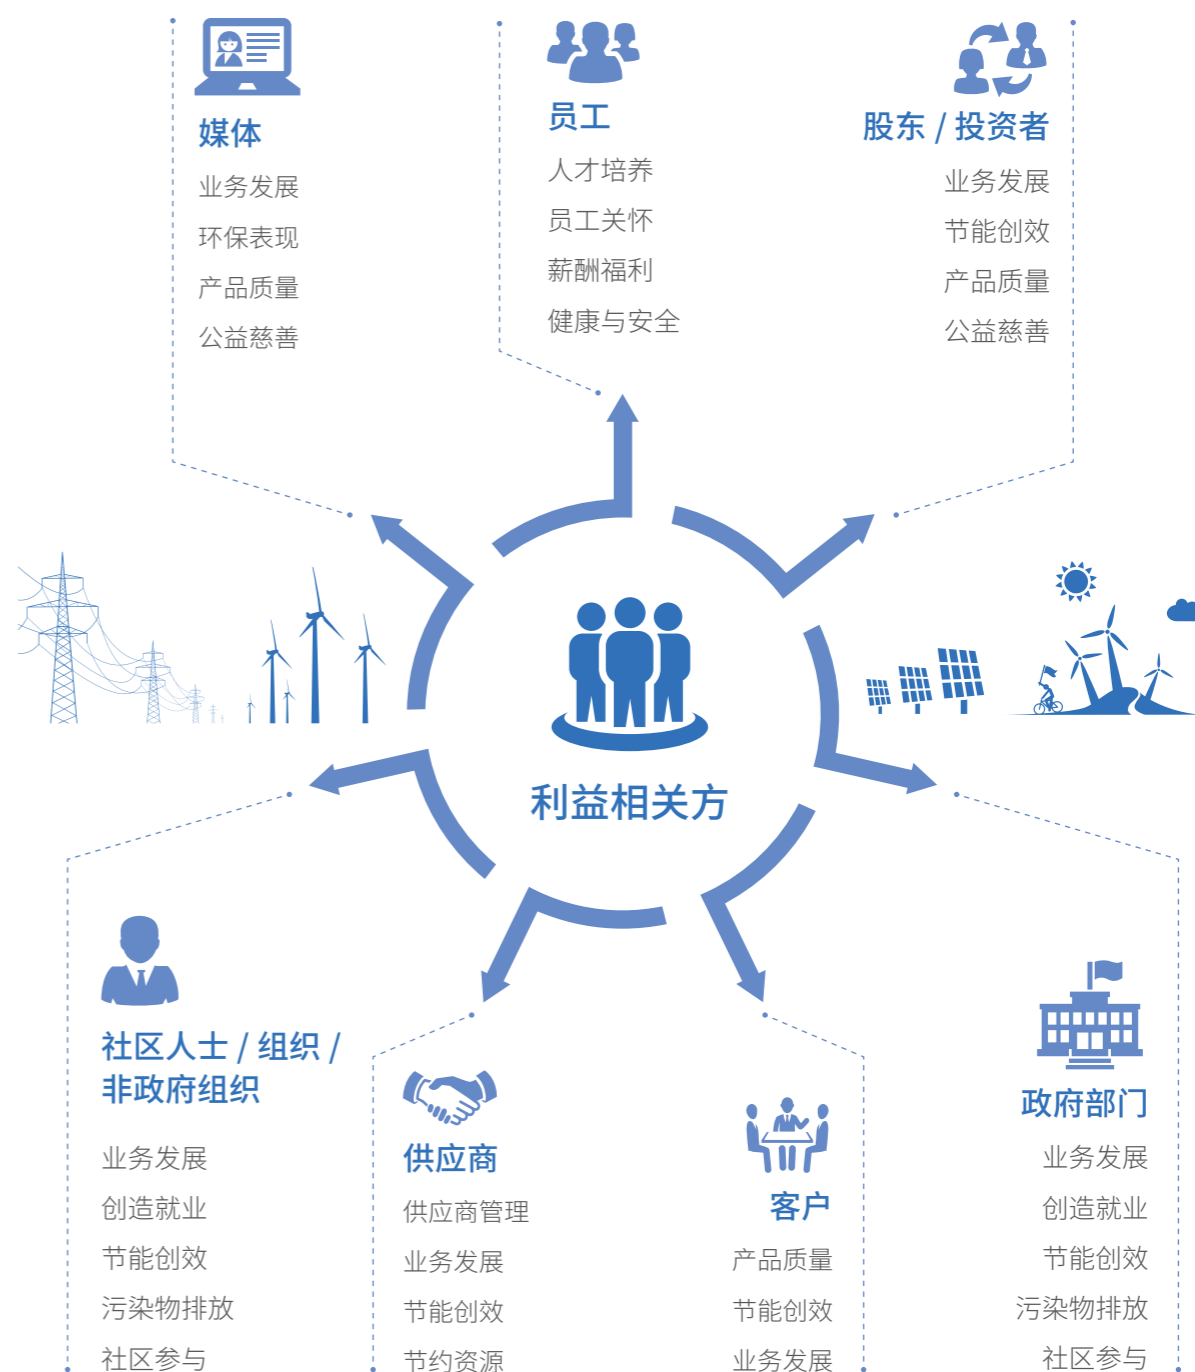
媒体
业务发展
环保表现
产品质量
公益慈善

员工
人才培养
员工关怀
薪酬福利
健康与安全

股东 / 投资者
业务发展
节能创效
产品质量
公益慈善

利益相关方

社区人士 / 组织 / 非政府组织
业务发展
创造就业
节能创效
污染物排放
社区参与

供应商
供应商管理
业务发展
节能创效
节约资源

客户
产品质量
节能创效
业务发展

政府部门
业务发展
创造就业
节能创效
污染物排放
社区参与